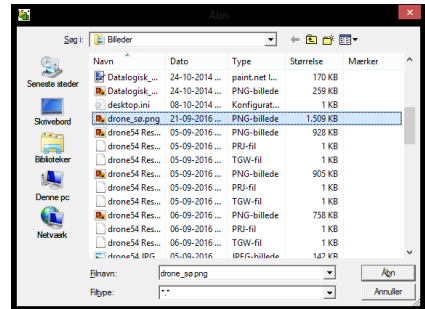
Åbn

Søg i: Billeder

Seneste steder
Skrivebord
Biblioteker
Denne pc
Netværk

| Navn | Dato | Type | Størrelse | Mærker |
|---|---|---|---|---|
| Datalogisk_... | 24-10-2014 ... | paint.net I... | 170 KB | |
| Datalogisk_... | 24-10-2014 ... | PNG-billede | 259 KB | |
| desktop.ini | 08-10-2014 ... | Konfigurat... | 1 KB | |
| drone_sø.png | 21-09-2016 ... | PNG-billede | 1.509 KB | |
| drone54 Res... | 05-09-2016 ... | PNG-billede | 928 KB | |
| drone54 Res... | 05-09-2016 ... | PRJ-fil | 1 KB | |
| drone54 Res... | 05-09-2016 ... | TGW-fil | 1 KB | |
| drone54 Res... | 05-09-2016 ... | PNG-billede | 905 KB | |
| drone54 Res... | 05-09-2016 ... | PRJ-fil | 1 KB | |
| drone54 Res... | 05-09-2016 ... | TGW-fil | 1 KB | |
| drone54 Res... | 06-09-2016 ... | PNG-billede | 758 KB | |
| drone54 Res... | 06-09-2016 ... | PRJ-fil | 1 KB | |
| drone54 Res... | 06-09-2016 ... | TGW-fil | 1 KB | |
| drone54 JPG | 05-09-2016 ... | JPEG-billede | 142 KB | |

Filnavn: drone_sø.png
Filtype: *.*

Åbn
Annuller